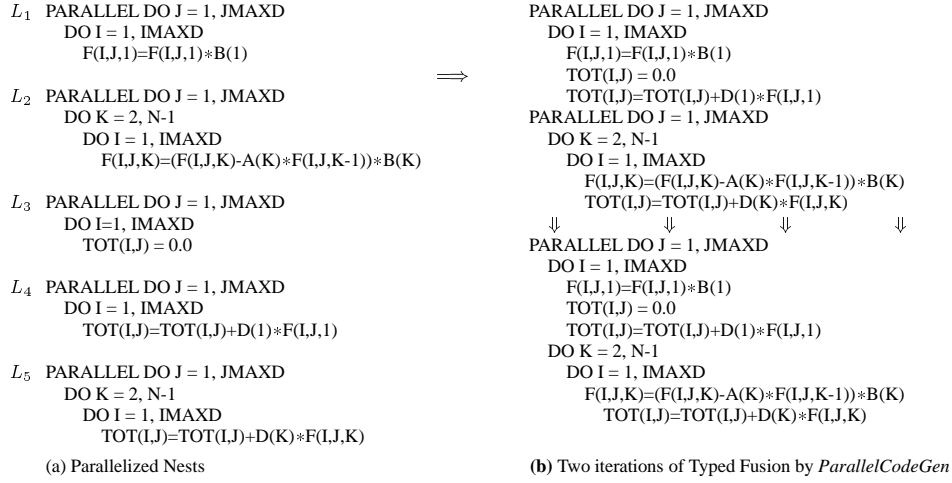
$L_1$ PARALLEL DO J = 1, JMAXD
DO I = 1, IMAXD
F(I,J,1)=F(I,J,1)$*$B(1)

$L_2$ PARALLEL DO J = 1, JMAXD
DO K = 2, N-1
DO I = 1, IMAXD
F(I,J,K)=(F(I,J,K)-A(K)$*$F(I,J,K-1))$*$B(K)

$L_3$ PARALLEL DO J = 1, JMAXD
DO I=1, IMAXD
TOT(I,J) = 0.0

$L_4$ PARALLEL DO J = 1, JMAXD
DO I = 1, IMAXD
TOT(I,J)=TOT(I,J)+D(1)$*$F(I,J,1)

$L_5$ PARALLEL DO J = 1, JMAXD
DO K = 2, N-1
DO I = 1, IMAXD
TOT(I,J)=TOT(I,J)+D(K)$*$F(I,J,K)

(a) Parallelized Nests

$\Longrightarrow$

PARALLEL DO J = 1, JMAXD
DO I = 1, IMAXD
F(I,J,1)=F(I,J,1)$*$B(1)
TOT(I,J) = 0.0
TOT(I,J)=TOT(I,J)+D(1)$*$F(I,J,1)
PARALLEL DO J = 1, JMAXD
DO K = 2, N-1
DO I = 1, IMAXD
F(I,J,K)=(F(I,J,K)-A(K)$*$F(I,J,K-1))$*$B(K)
TOT(I,J)=TOT(I,J)+D(K)$*$F(I,J,K)
$\Downarrow$ $\Downarrow$ $\Downarrow$ $\Downarrow$
PARALLEL DO J = 1, JMAXD
DO I = 1, IMAXD
F(I,J,1)=F(I,J,1)$*$B(1)
TOT(I,J) = 0.0
TOT(I,J)=TOT(I,J)+D(1)$*$F(I,J,1)
DO K = 2, N-1
DO I = 1, IMAXD
F(I,J,K)=(F(I,J,K)-A(K)$*$F(I,J,K-1))$*$B(K)
TOT(I,J)=TOT(I,J)+D(K)$*$F(I,J,K)

(b) Two iterations of Typed Fusion by ParallelCodeGen